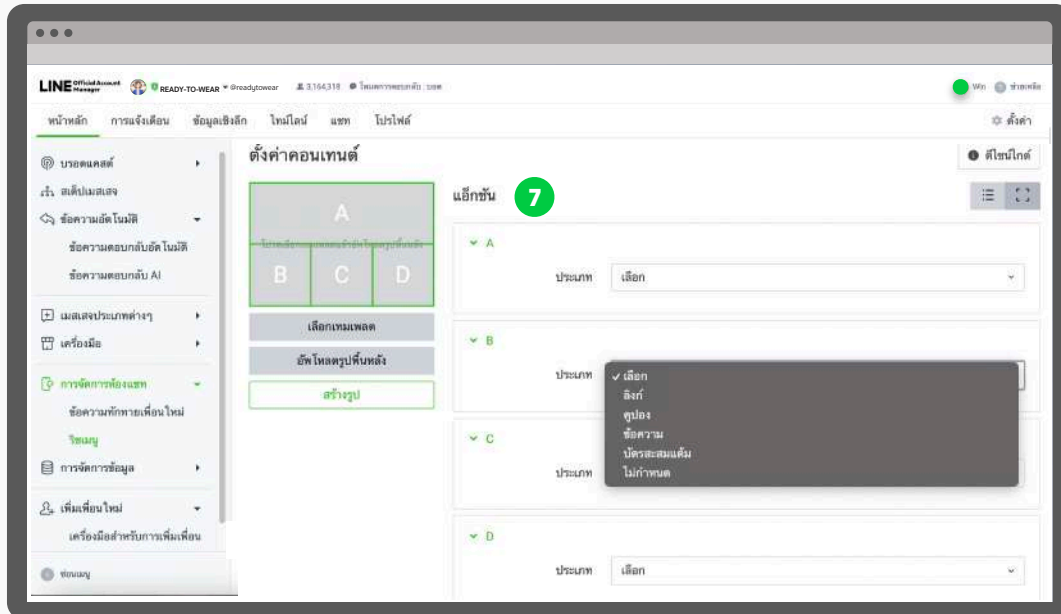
LINE Official Account Manager READY-TO-WEAR @readytowear 3,164,318 โหมดการตอบกลับ : บอท

Win ช่วยเหลือ

หน้าหลัก การแจ้งเตือน ข้อมูลเชิงลึก ไทม์ไลน์ แชท โปรไฟล์

ตั้งค่า

บรอดแคสต์
สเต็ปเมสเสจ
ข้อความอัตโนมัติ
ข้อความตอบกลับอัตโนมัติ
ข้อความตอบกลับ AI
เมสเสจประเภทต่างๆ
เครื่องมือ
การจัดการห้องแชท
ข้อความทักทายเพื่อนใหม่
ริชเมนู
การจัดการข้อมูล
เพิ่มเพื่อนใหม่
เครื่องมือสำหรับการเพิ่มเพื่อน
ซ่อนเมนู

ตั้งค่าคอนเทนต์

ดีไซน์ไกด์

A
B
C
D

เลือกเทมเพลต
อัพโหลดรูปพื้นหลัง
สร้างรูป

แอ็กชัน

7

A
ประเภท เลือก

B
ประเภท
✓ เลือก
ลิงก์
คูปอง
ข้อความ
บัตรสะสมแต้ม
ไม่กำหนด

C
ประเภท

D
ประเภท เลือก